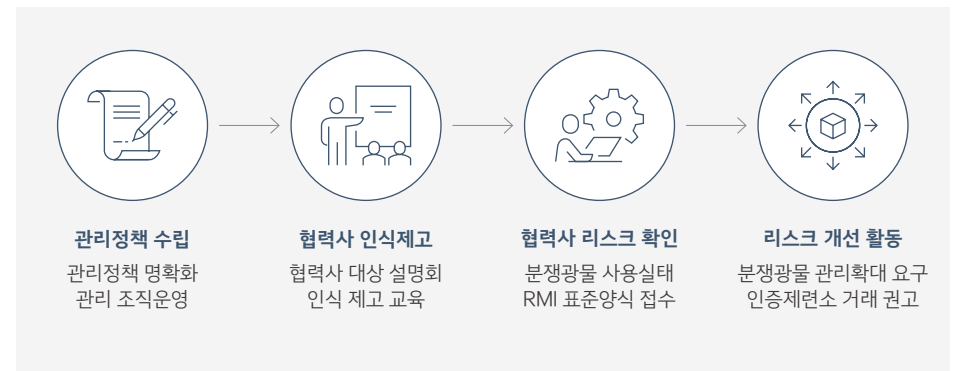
관리정책 수립
관리정책 명확화
관리 조직운영

협력사 인식제고
협력사 대상 설명회
인식 제고 교육

협력사 리스크 확인
분쟁광물 사용실태
RMI 표준양식 접수

리스크 개선 활동
분쟁광물 관리확대 요구
인증제련소 거래 권고